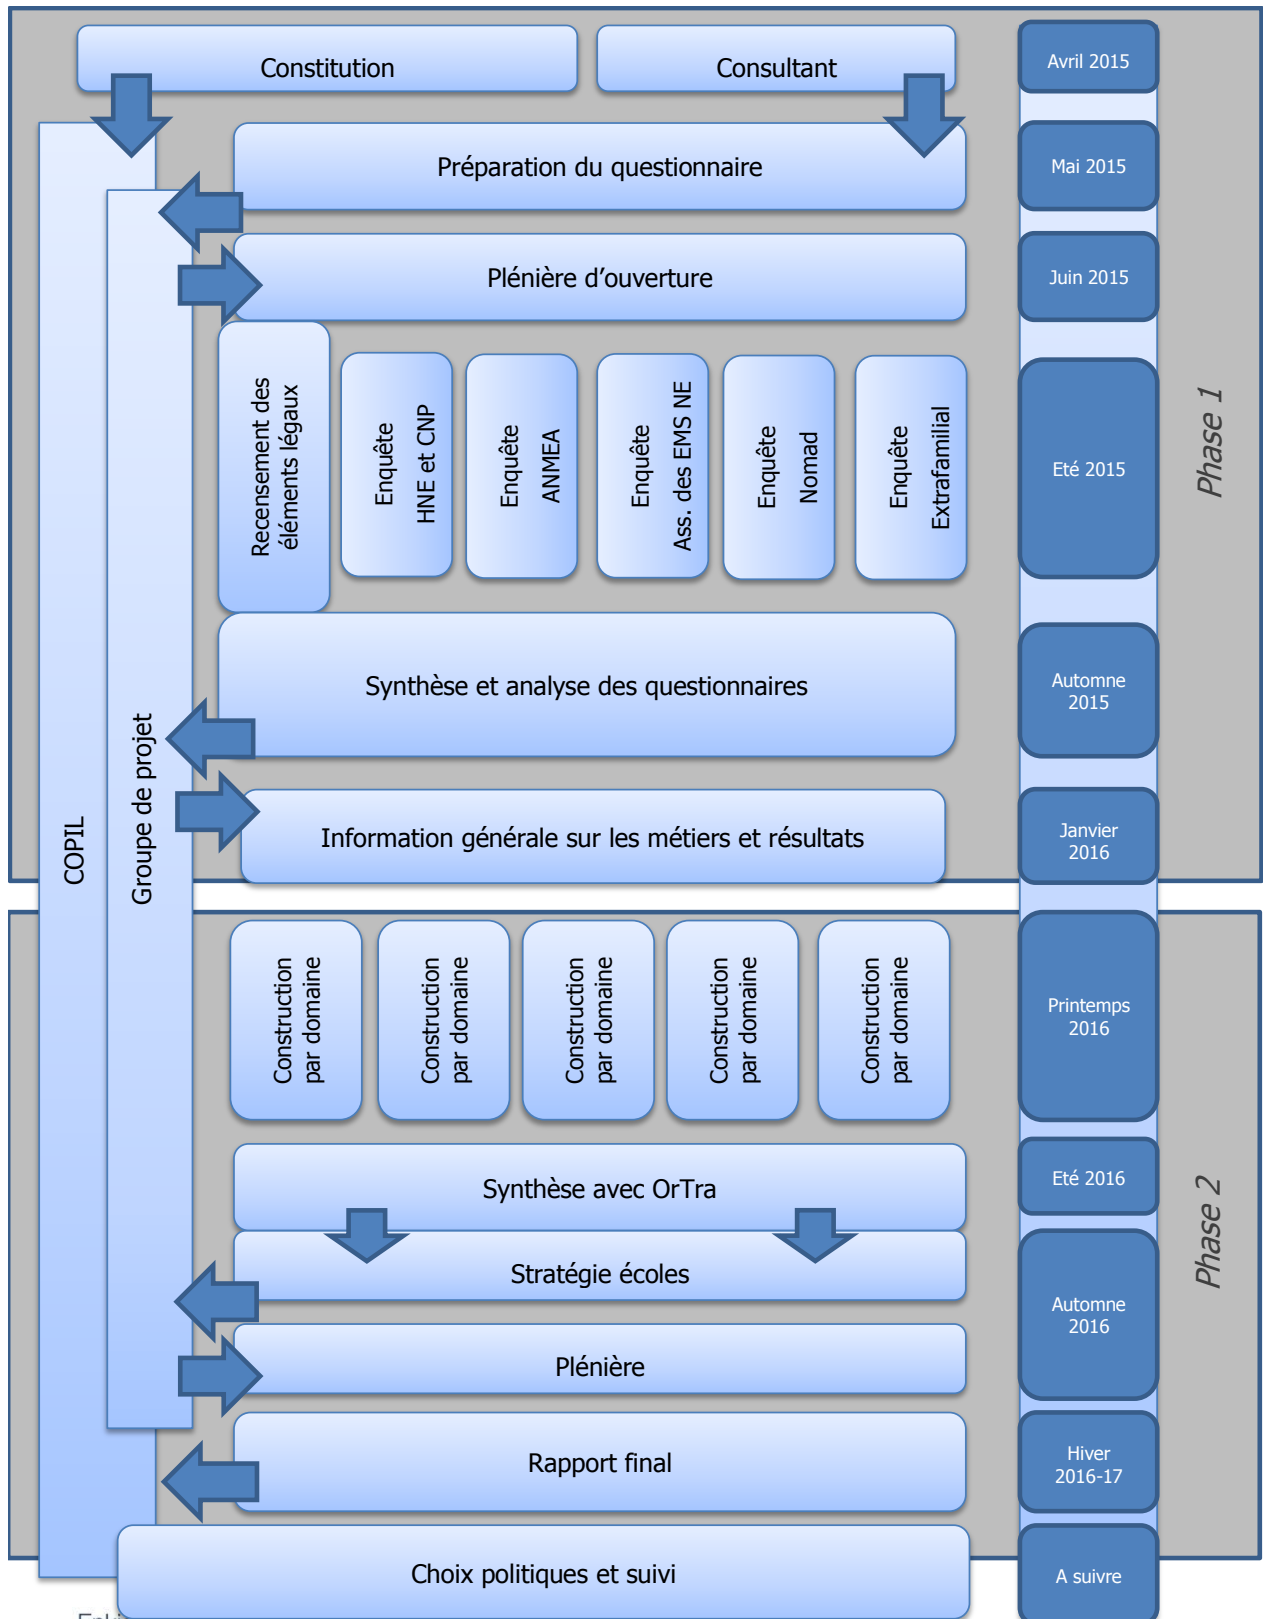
Constitution

Consultant

Avril 2015

Préparation du questionnaire

Mai 2015

Plénière d'ouverture

Juin 2015

Recensement des éléments légaux

Enquête HNE et CNP

Enquête ANMEA

Enquête Ass. des EMS NE

Enquête Nomad

Enquête Extrafamilial

Eté 2015

Phase 1

Synthèse et analyse des questionnaires

Automne 2015

Information générale sur les métiers et résultats

Janvier 2016

COPIL

Groupe de projet

Construction par domaine

Construction par domaine

Construction par domaine

Construction par domaine

Construction par domaine

Printemps 2016

Synthèse avec OrTra

Eté 2016

Stratégie écoles

Phase 2

Plénière

Automne 2016

Rapport final

Hiver 2016-17

Choix politiques et suivi

A suivre